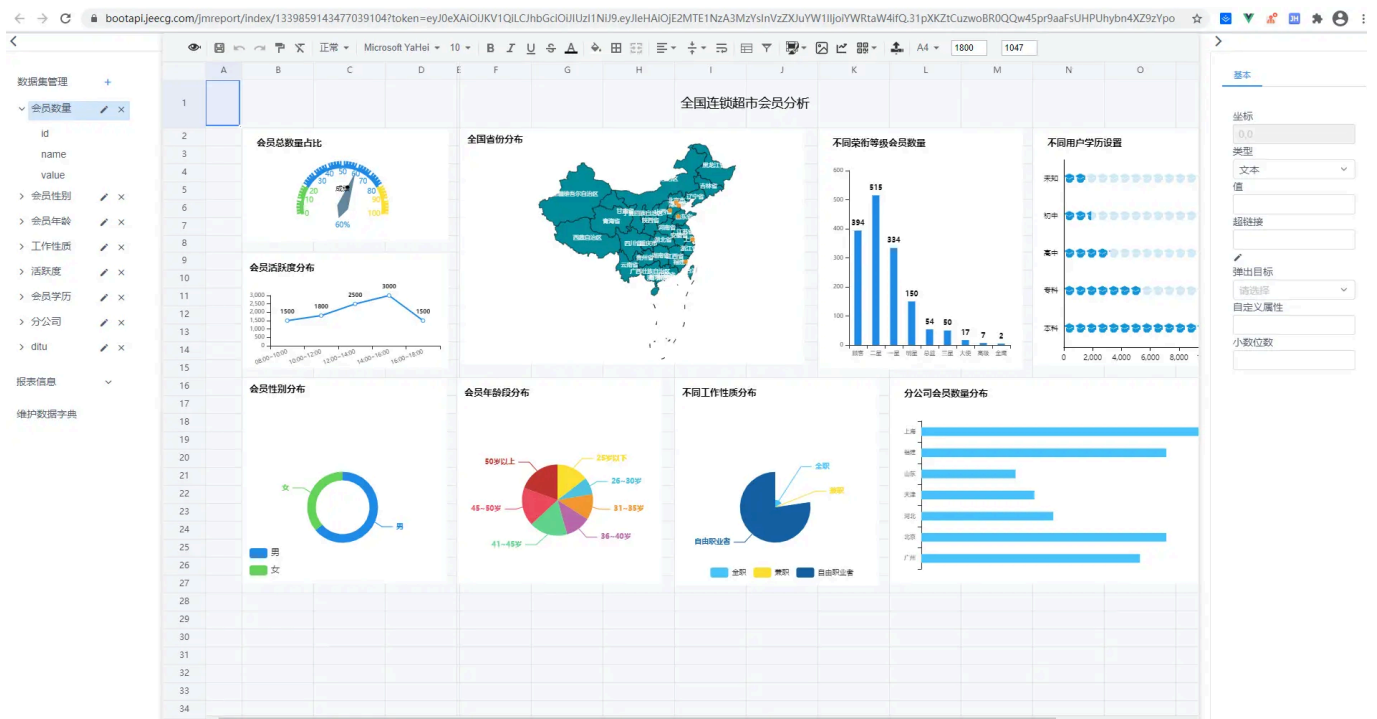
bootapi.jeecg.com/jmreport/index/1339859143477039104?token=eyJ0eXAiOiJKV1QiLCJhbGciOiJIUzI1NiJ9.eyJleHAiOjE2MTE1NzA3MzYsInVzZXJuYW1lIjoiYWRtaW4ifQ.31pXKZtCuzwoBR0QQw45pr9aaFsUHPUhybn4XZ9zYpo

数据集管理 +
会员数量
id
name
value
会员性别
会员年龄
工作性质
活跃度
会员学历
分公司
ditu
报表信息
维护数据字典

常规 Microsoft YaHei 10 A4 1800 1047

全国连锁超市会员分析

会员总数量占比
10 20 30 40 50 60 70 80 90 100
0 成交率
60%

全国省份分布

不同荣衔等级会员数量
600 500 400 300 200 100 0
394 515 334 150 54 50 17 7 2

不同用户学历设置
未知
初中
高中
专科
本科
0 2,000 4,000 6,000 8,000

会员活跃度分布
3,000 2,500 2,000 1,500 1,000 500 0
1500 1800 2500 3000 1500
08:00~10:00 10:00~12:00 12:00~14:00 14:00~16:00 16:00~18:00

会员性别分布
女
男
男
女

会员年龄段分布
50岁以上
25岁以下
26~30岁
31~35岁
36~40岁
41~45岁
46~50岁

不同工作性质分布
全职
兼职
自由职业者
全职 兼职 自由职业者

分公司会员数量分布
上海
福建
山东
天津
河北
北京
广州

基本
坐标
0.0
类型
文本
值
超链接
弹出目标
请选择
自定义属性
小数位数